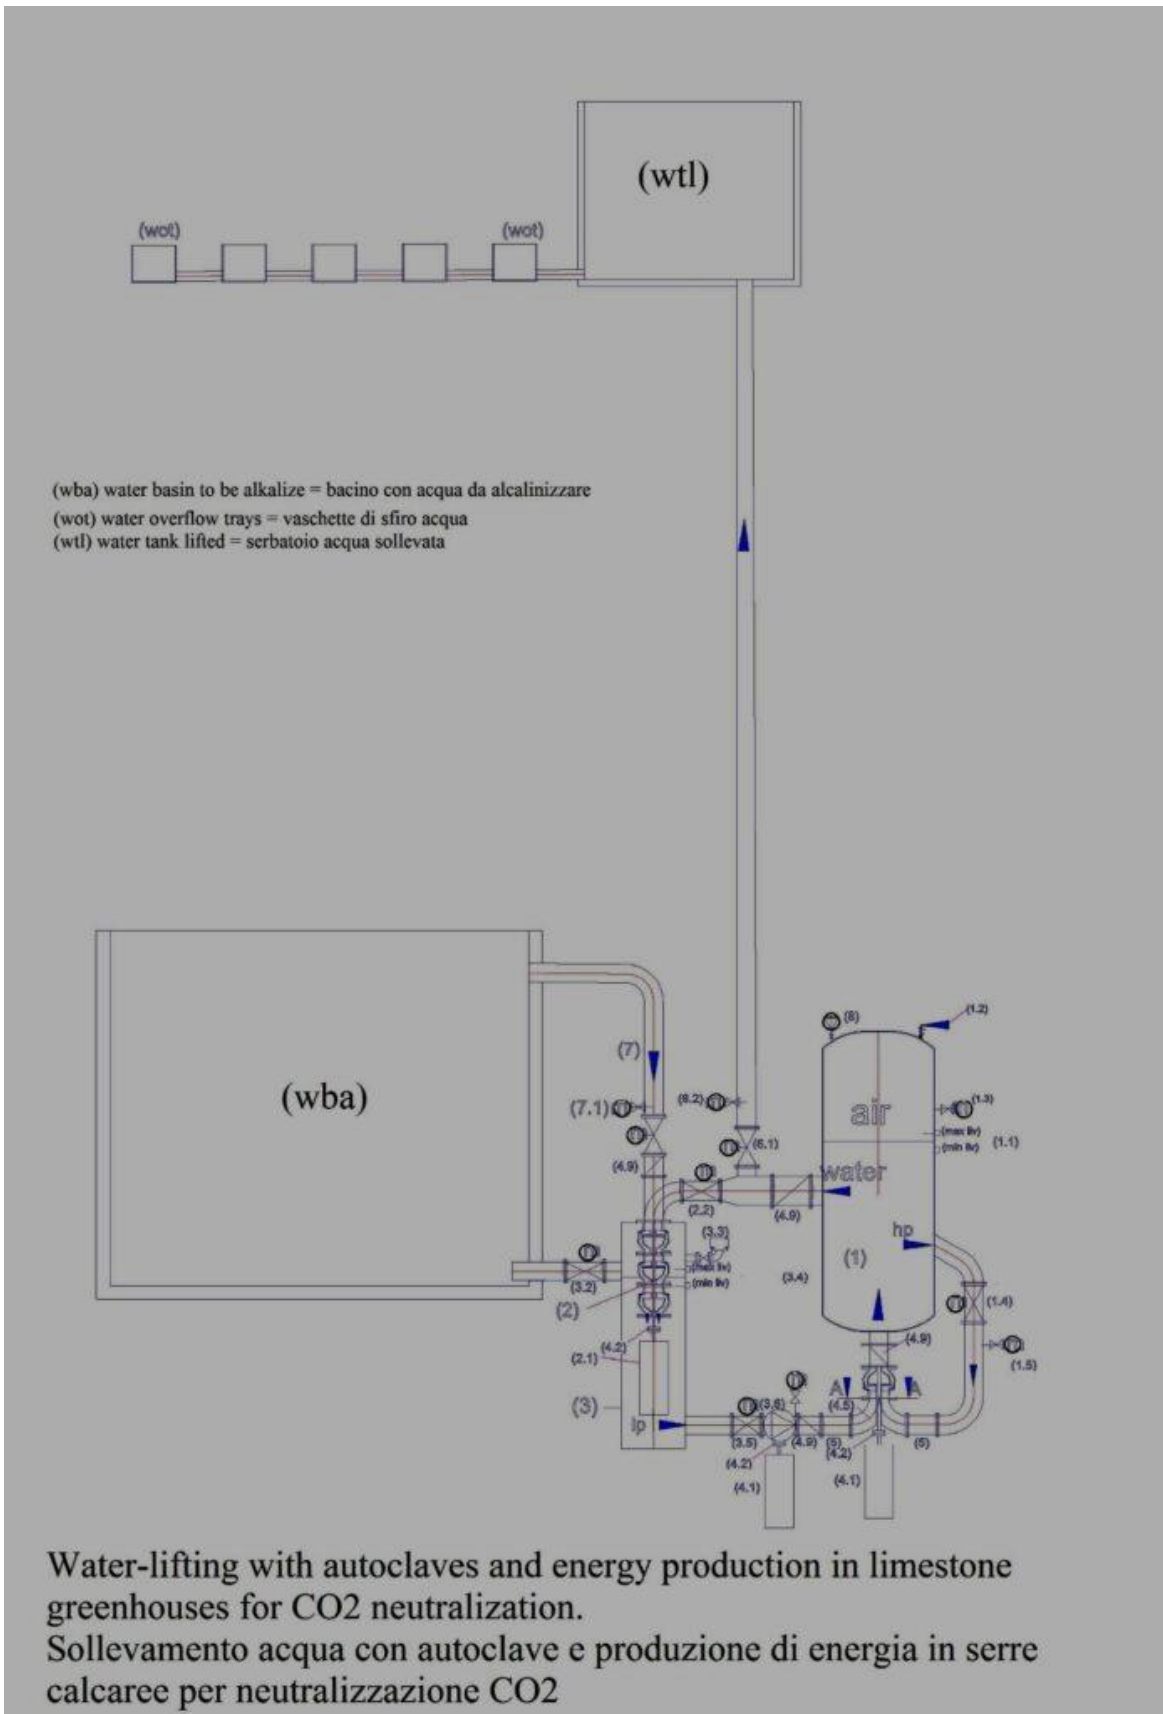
(wtl)

(wot)

(wot)

(wba) water basin to be alkalize = bacino con acqua da alcalinizzare
(wot) water overflow trays = vaschette di sfiro acqua
(wtl) water tank lifted = serbatoio acqua sollevata

(wba)

(8)
(1.2)
(7)
(7.1)
(6.2)
air
(1.3)
(max liv)
(min liv)
(1.1)
(6.1)
(4.9)
(2.2)
water
(4.9)
(3.3)
hp
(max liv)
(min liv)
(3.4)
(1)
(3.2)
(2)
(1.4)
(4.9)
(1.5)
(4.2)
(2.1)
A
A
(3)
(3.6)
(4.5)
lp
(3.5)
(4.9)
(5)
(4.2)
(5)
(4.2)
(4.1)
(4.1)

Water-lifting with autoclaves and energy production in limestone greenhouses for CO2 neutralization.
Sollevamento acqua con autoclave e produzione di energia in serre calcaree per neutralizzazione CO2